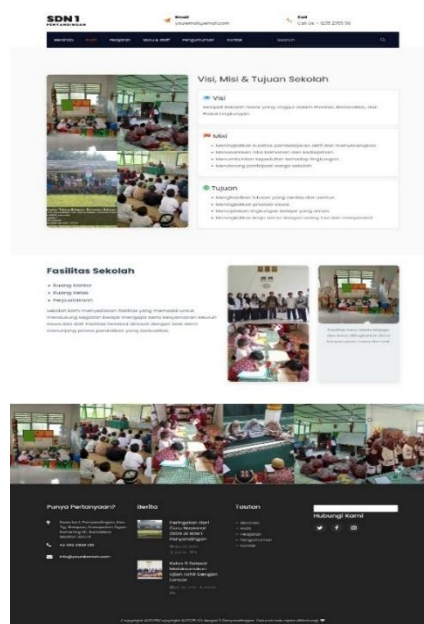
SDN 1
PENTANGGAHAN

Email
youremail@email.com

Call
Call Us: + 6281 2355 56

Beranda Profil Pengajar Guru & Staff Pengumuman Kontak

Visi, Misi & Tujuan Sekolah

Visi
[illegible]

Misi
• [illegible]
• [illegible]
• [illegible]
• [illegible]

Tujuan
• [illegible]
• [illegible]
• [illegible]
• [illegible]

Fasilitas Sekolah
• Ruang Kantor
• Ruang Kelas
• Perpustakaan
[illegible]

Punya Pertanyaan?
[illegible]
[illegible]
info@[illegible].com

Berita
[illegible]
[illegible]

Tautan
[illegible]

Hubungi Kami

Copyright ©2020 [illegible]